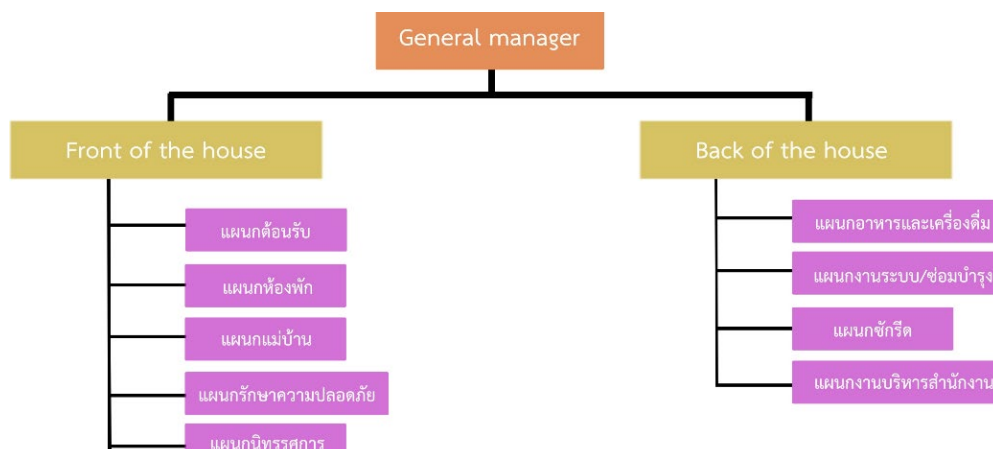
General manager

Front of the house

แผนกต้อนรับ

แผนกห้องพัก

แผนกแม่บ้าน

แผนกรักษาความปลอดภัย

แผนกนิทรรศการ

Back of the house

แผนกอาหารและเครื่องดื่ม

แผนกงานระบบ/ซ่อมบำรุง

แผนกซักรีด

แผนกงานบริหารสำนักงาน